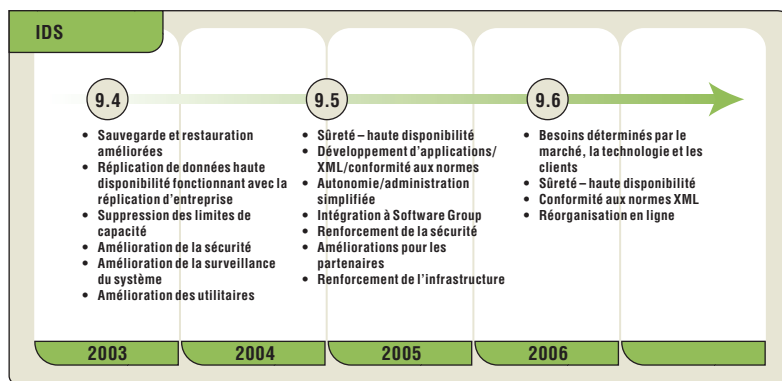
IDS

9.4

• Sauvegarde et restauration améliorées
• Réplication de données haute disponibilité fonctionnant avec la réplication d'entreprise
• Suppression des limites de capacité
• Amélioration de la sécurité
• Amélioration de la surveillance du système
• Amélioration des utilitaires

9.5

• Sûreté – haute disponibilité
• Développement d'applications/ XML/conformité aux normes
• Autonomie/administration simplifiée
• Intégration à Software Group
• Renforcement de la sécurité
• Améliorations pour les partenaires
• Renforcement de l'infrastructure

9.6

• Besoins déterminés par le marché, la technologie et les clients
• Sûreté – haute disponibilité
• Conformité aux normes XML
• Réorganisation en ligne

2003

2004

2005

2006